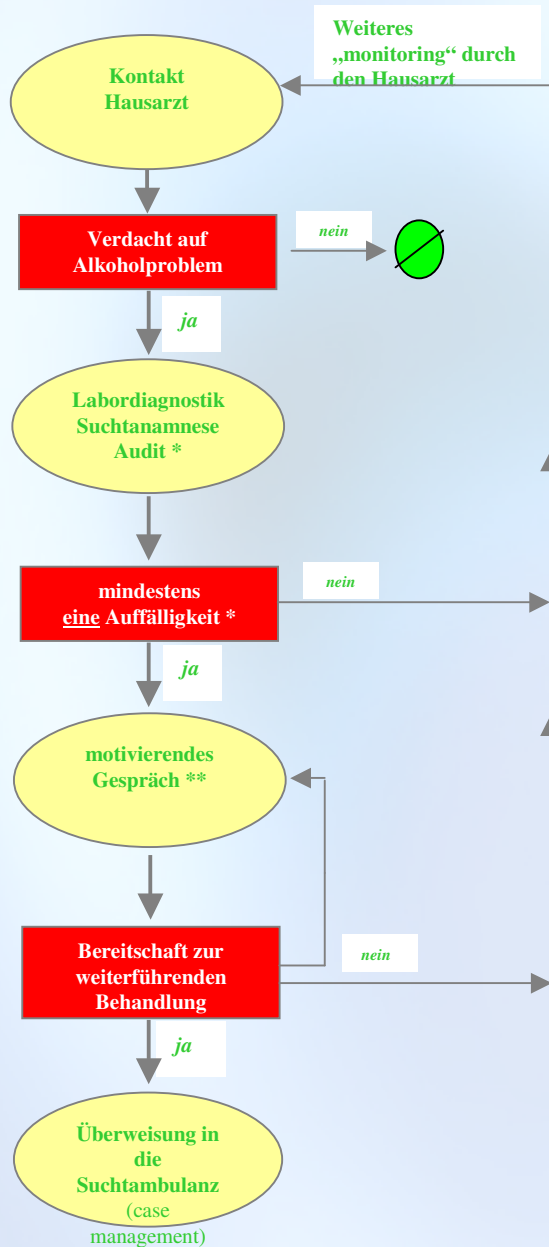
Weiteres „monitoring“ durch den Hausarzt

Kontakt Hausarzt

Verdacht auf Alkoholproblem

nein

ja

Labordiagnostik Suchtanamnese Audit *

mindestens eine Auffälligkeit *

nein

ja

motivierendes Gespräch **

Bereitschaft zur weiterführenden Behandlung

nein

ja

Überweisung in die Suchtambulanz (case management)